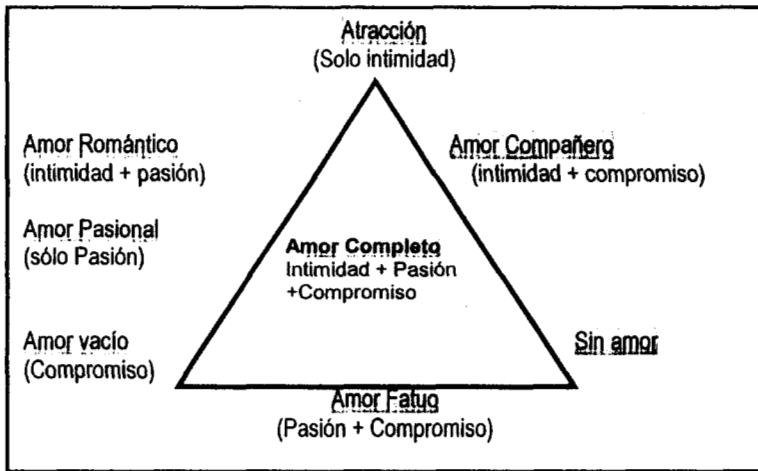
Atracción
(Solo intimidad)

Amor Romántico
(intimidad + pasión)

Amor Compañero
(intimidad + compromiso)

Amor Pasional
(sólo Pasión)

Amor Completo
Intimidad + Pasión
+Compromiso

Amor vacío
(Compromiso)

Sin amor

Amor Fatuo
(Pasión + Compromiso)